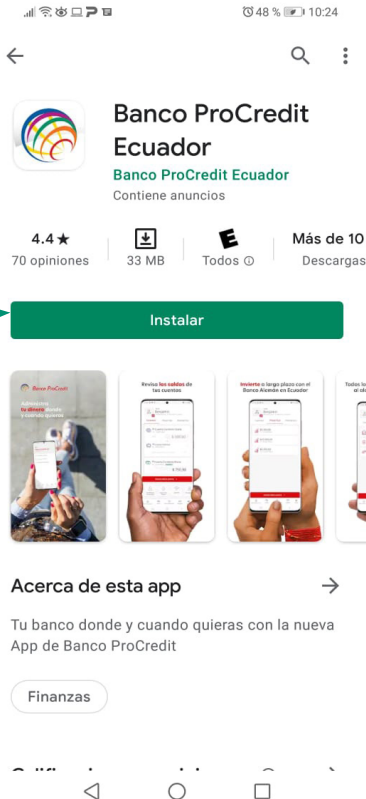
48 % 10:24

Banco ProCredit Ecuador
Banco ProCredit Ecuador
Contiene anuncios

4.4 ★
70 opiniones

33 MB

E
Todos ⓘ

Más de 10
Descargas

Instalar

Banco ProCredit

Revisa los saldos de tus cuentas

Invierte a largo plazo con el Banco Alemán en Ecuador

Todos lo

Acerca de esta app

Tu banco donde y cuando quieras con la nueva App de Banco ProCredit

Finanzas